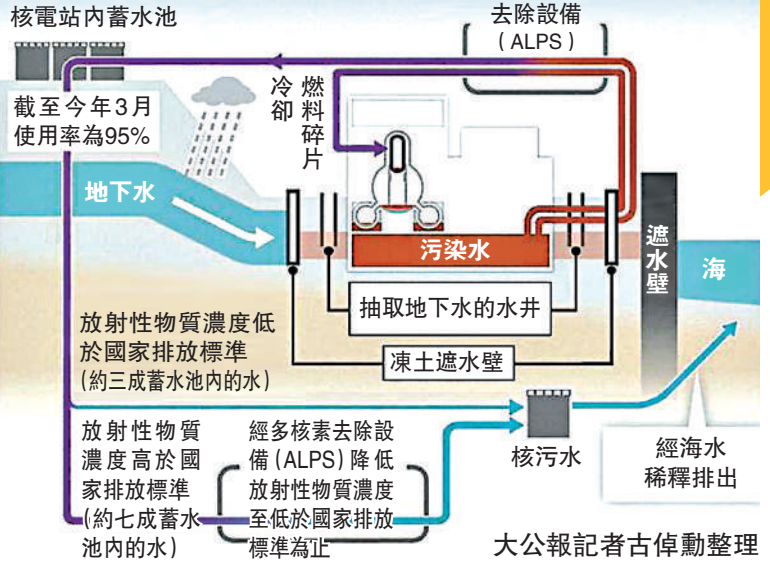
核電站內蓄水池

截至今年3月使用率為95%

去除設備（ALPS）

冷卻

燃料碎片

地下水

污染水

遮水壁

海

抽取地下水的水井

凍土遮水壁

放射性物質濃度低於國家排放標準（約三成蓄水池內的水）

放射性物質濃度高於國家排放標準（約七成蓄水池內的水）

經多核素去除設備（ALPS）降低放射性物質濃度至低於國家排放標準為止

核污水

經海水稀釋排出

大公報記者古倬勳整理